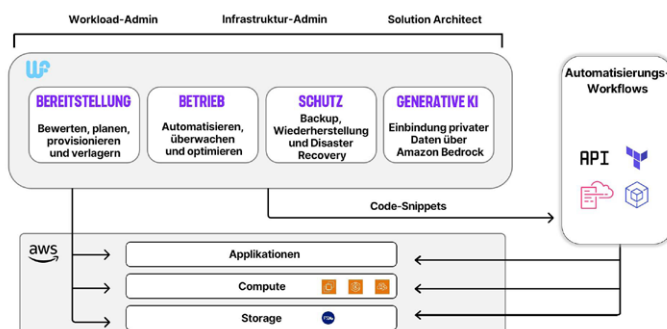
Workload-Admin Infrastruktur-Admin Solution Architect

BEREITSTELLUNG
Bewerten, planen, provisionieren und verlagern

BETRIEB
Automatisieren, überwachen und optimieren

SCHUTZ
Backup, Wiederherstellung und Disaster Recovery

GENERATIVE KI
Einbindung privater Daten über Amazon Bedrock

Automatisierungs-Workflows

API

Code-Snippets

aws

Applikationen

Compute

Storage